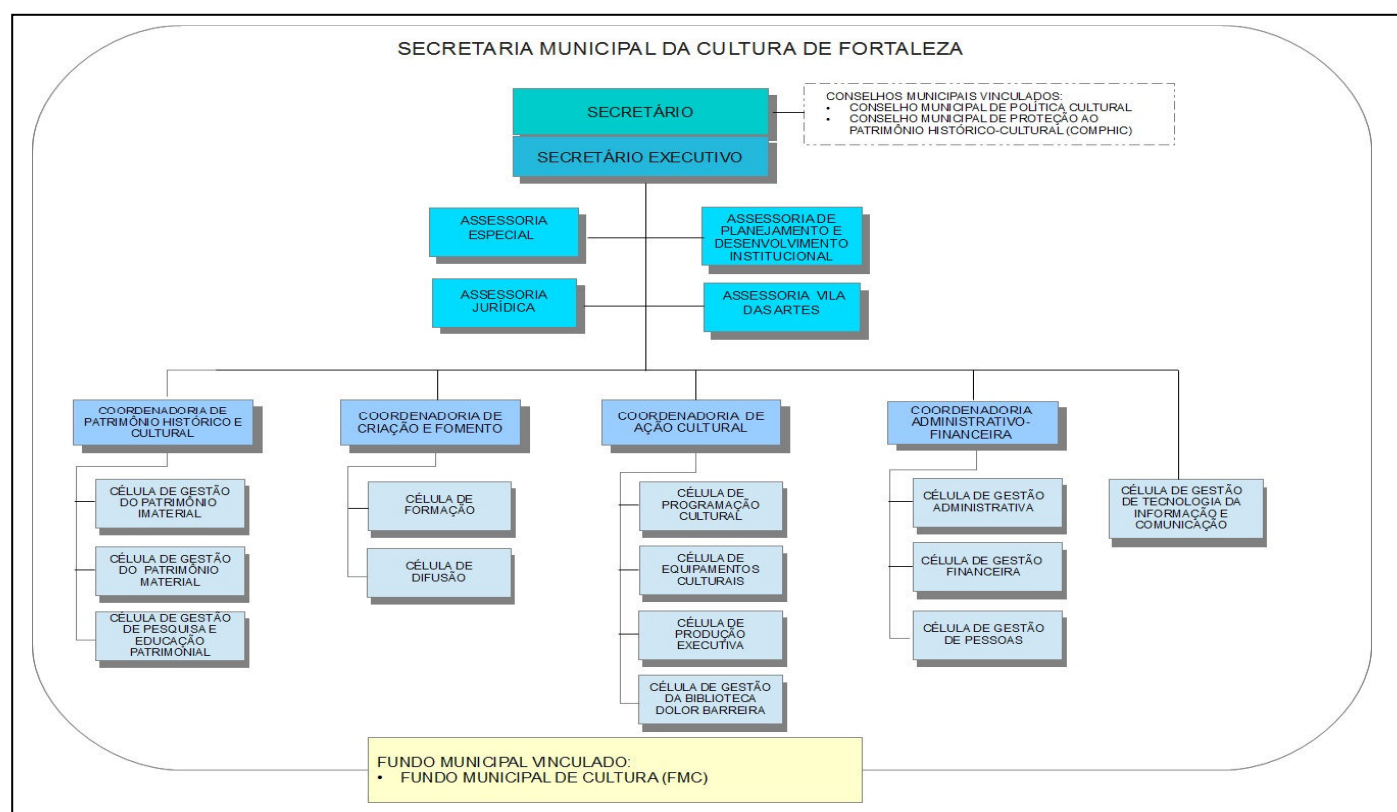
SECRETARIA MUNICIPAL DA CULTURA DE FORTALEZA

SECRETÁRIO

CONSELHOS MUNICIPAIS VINCULADOS:
• CONSELHO MUNICIPAL DE POLÍTICA CULTURAL
• CONSELHO MUNICIPAL DE PROTEÇÃO AO PATRIMÔNIO HISTÓRICO-CULTURAL (COMPHIC)

SECRETÁRIO EXECUTIVO

ASSESSORIA ESPECIAL

ASSESSORIA DE PLANEJAMENTO E DESENVOLVIMENTO INSTITUCIONAL

ASSESSORIA JURÍDICA

ASSESSORIA VILA DAS ARTES

COORDENADORIA DE PATRIMÔNIO HISTÓRICO E CULTURAL

CÉLULA DE GESTÃO DO PATRIMÔNIO IMATERIAL

CÉLULA DE GESTÃO DO PATRIMÔNIO MATERIAL

CÉLULA DE GESTÃO DE PESQUISA E EDUCAÇÃO PATRIMONIAL

COORDENADORIA DE CRIAÇÃO E FOMENTO

CÉLULA DE FORMAÇÃO

CÉLULA DE DIFUSÃO

COORDENADORIA DE AÇÃO CULTURAL

CÉLULA DE PROGRAMAÇÃO CULTURAL

CÉLULA DE EQUIPAMENTOS CULTURAIS

CÉLULA DE PRODUÇÃO EXECUTIVA

CÉLULA DE GESTÃO DA BIBLIOTECA DOLOR BARREIRA

COORDENADORIA ADMINISTRATIVO-FINANCEIRA

CÉLULA DE GESTÃO ADMINISTRATIVA

CÉLULA DE GESTÃO FINANCEIRA

CÉLULA DE GESTÃO DE PESSOAS

CÉLULA DE GESTÃO DE TECNOLOGIA DA INFORMAÇÃO E COMUNICAÇÃO

FUNDO MUNICIPAL VINCULADO:
• FUNDO MUNICIPAL DE CULTURA (FMC)